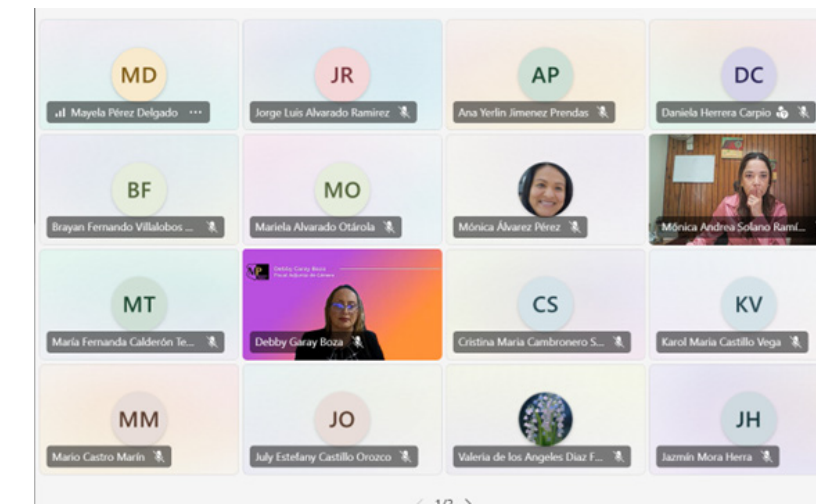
MD
Mayela Pérez Delgado ···

JR
Jorge Luis Alvarado Ramirez

AP
Ana Yerlin Jimenez Prendas

DC
Daniela Herrera Carpio

BF
Brayan Fernando Villalobos ...

MO
Mariela Alvarado Otárola

Mónica Álvarez Pérez

Mónica Andrea Solano Ramí...

MT
María Fernanda Calderón Te...

Debby Garay Boza
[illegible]

Debby Garay Boza

CS
Cristina Maria Cambronero S...

KV
Karol Maria Castillo Vega

MM
Mario Castro Marín

JO
July Estefany Castillo Orozco

Valeria de los Angeles Diaz F...

JH
Jazmín Mora Herra

< 1/2 >